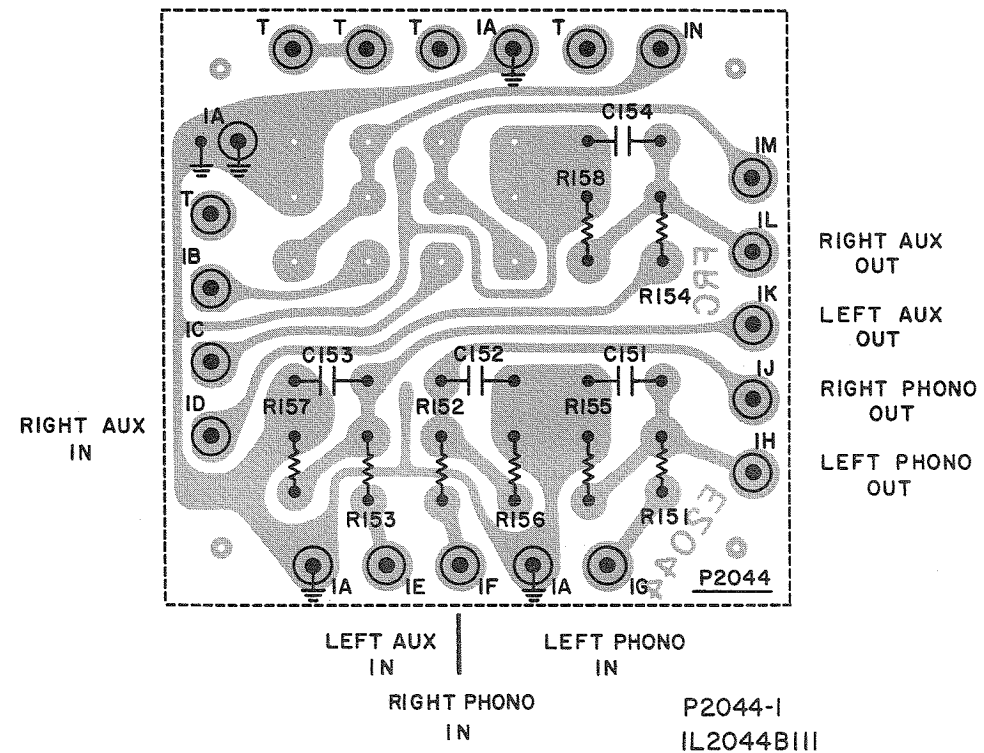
T T T IA T IN

IA

C154

IM

R158

T

IL

RIGHT AUX OUT

IB

R154

IK

LEFT AUX OUT

IC

C153 C152 C151

IJ

RIGHT PHONO OUT

RIGHT AUX IN

ID

R157 R152 R155

IH

LEFT PHONO OUT

R153 R156 R151

IA IE IF IA IG

P2044

LEFT AUX IN

LEFT PHONO IN

RIGHT PHONO IN

P2044-1
IL2044B111